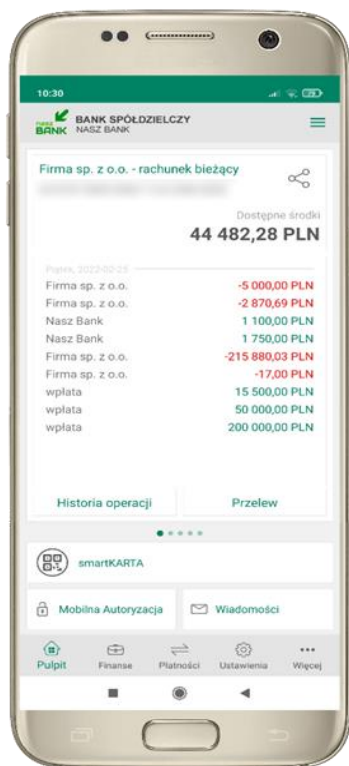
10:30

nasz BANK BANK SPÓŁDZIELCZY NASZ BANK

Firma sp. z o.o. - rachunek bieżący

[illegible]

Dostępne środki

44 482,28 PLN

Piątek, 2022-02-25

| | |
|---|---|
| Firma sp. z o.o. | -5 000,00 PLN |
| Firma sp. z o.o. | -2 870,69 PLN |
| Nasz Bank | 1 100,00 PLN |
| Nasz Bank | 1 750,00 PLN |
| Firma sp. z o.o. | -215 880,03 PLN |
| Firma sp. z o.o. | -17,00 PLN |
| wpłata | 15 500,00 PLN |
| wpłata | 50 000,00 PLN |
| wpłata | 200 000,00 PLN |

Historia operacji

Przelew

smartKARTA

Mobilna Autoryzacja

Wiadomości

Pulpit Finanse Płatności Ustawienia Więcej